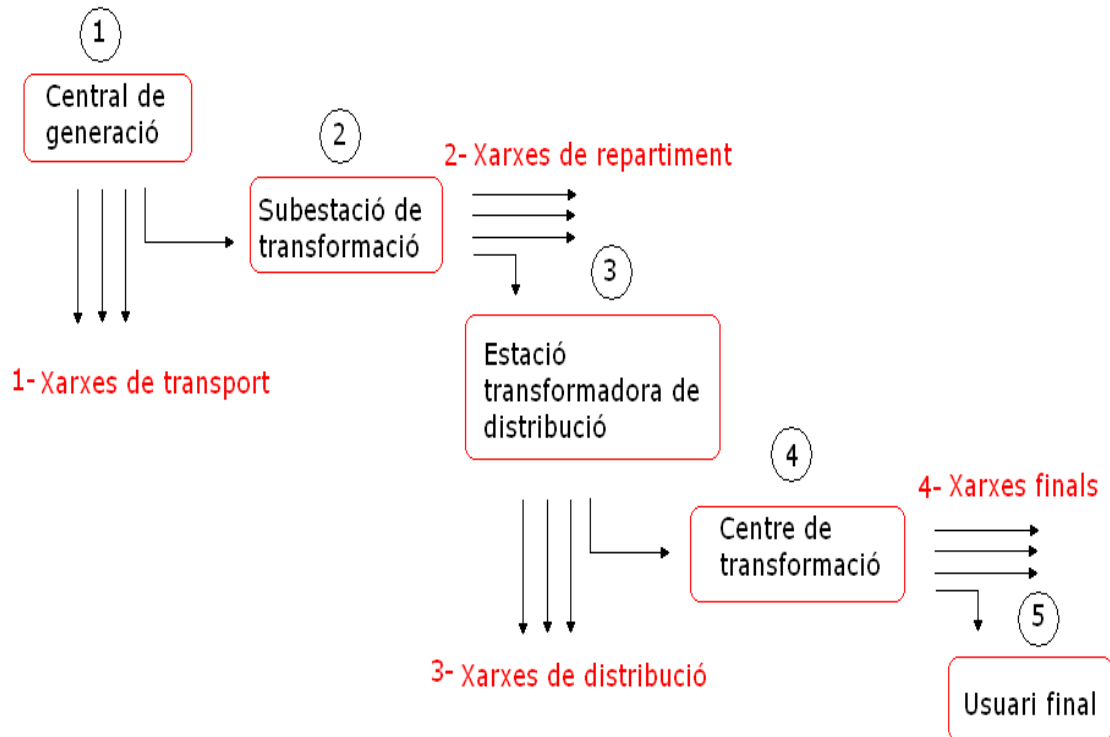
1
Central de generació

2
Subestació de transformació

2- Xarxes de repartiment

1- Xarxes de transport

3
Estació transformadora de distribució

4
Centre de transformació

4- Xarxes finals

3- Xarxes de distribució

5
Usuari final